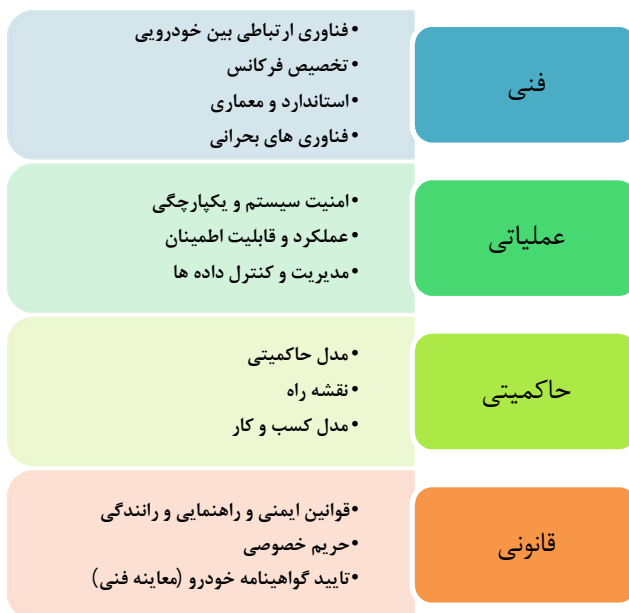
فنی

•فناوری ارتباطی بین خودرویی
•تخصیص فرکانس
•استاندارد و معماری
•فناوری های بحرانی

عملیاتی

•امنیت سیستم و یکپارچگی
•عملکرد و قابلیت اطمینان
•مدیریت و کنترل داده ها

حاکمیتی

•مدل حاکمیتی
•نقشه راه
•مدل کسب و کار

قانونی

•قوانین ایمنی و راهنمایی و رانندگی
•حریم خصوصی
•تایید گواهینامه خودرو (معاینه فنی)